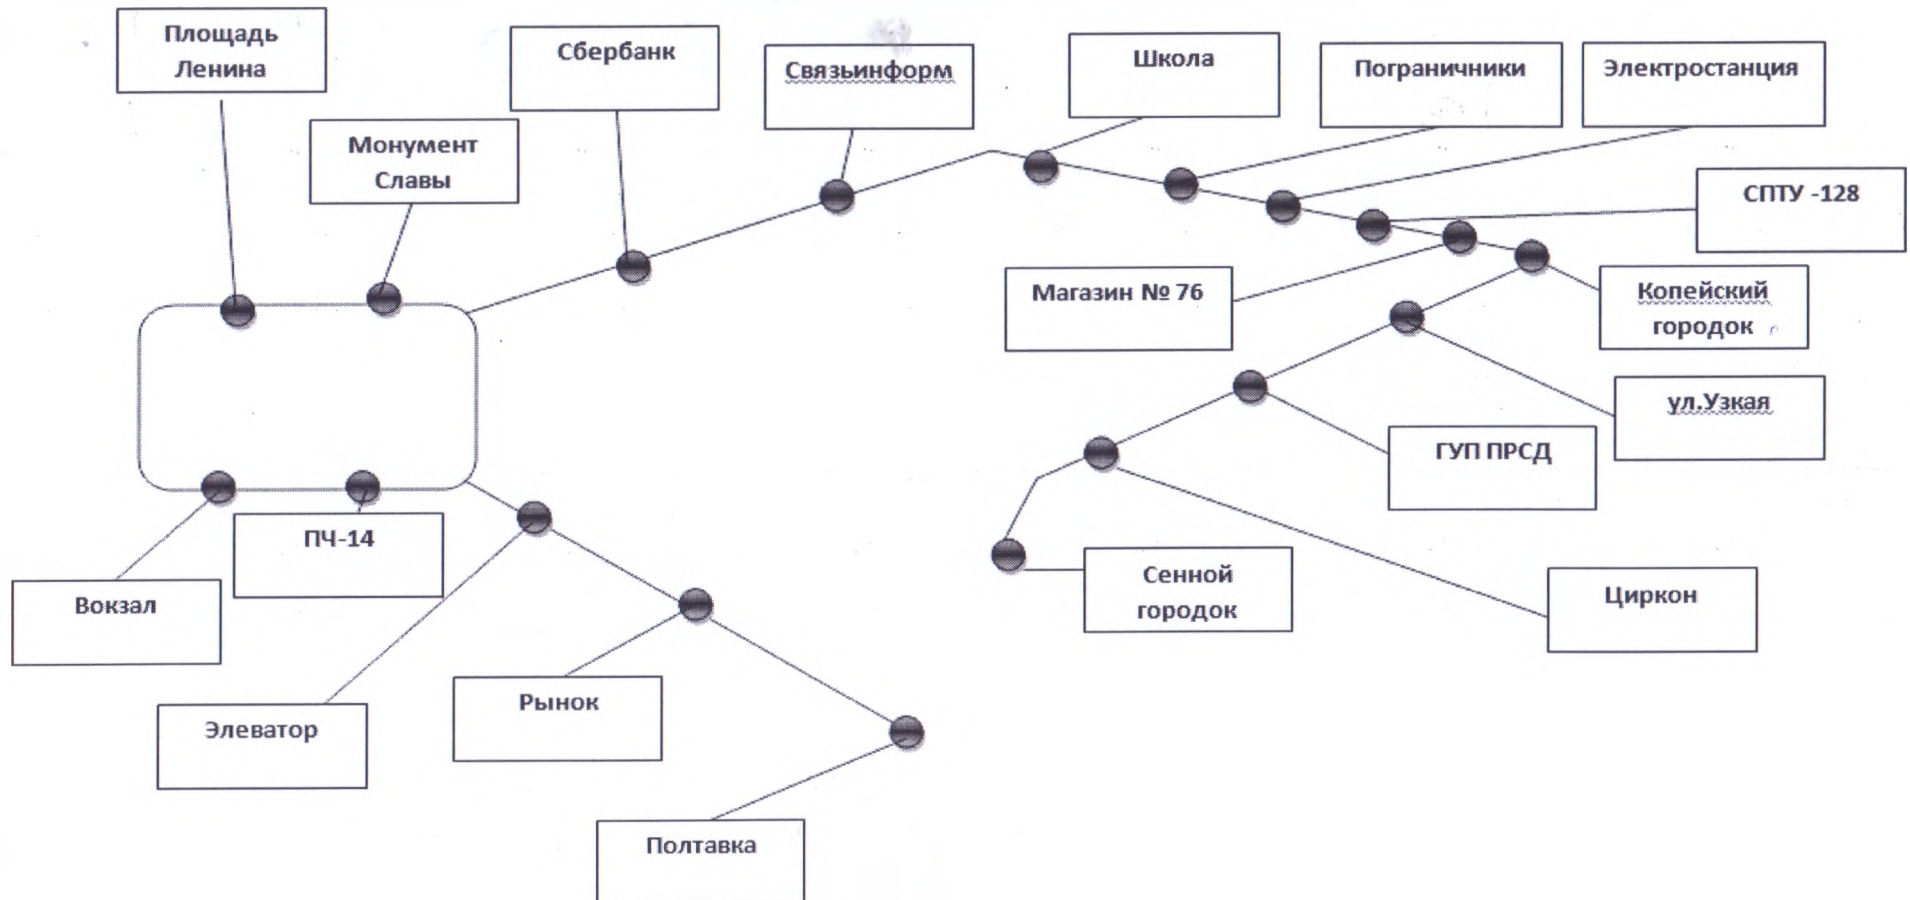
Площадь Ленина

Монумент Славы

Сбербанк

Связьинформ

Школа

Пограничники

Электростанция

СПТУ -128

Магазин № 76

Копейский городок

ул.Узкая

ГУП ПРСД

Сенной городок

Циркон

ПЧ-14

Вокзал

Элеватор

Рынок

Полтавка